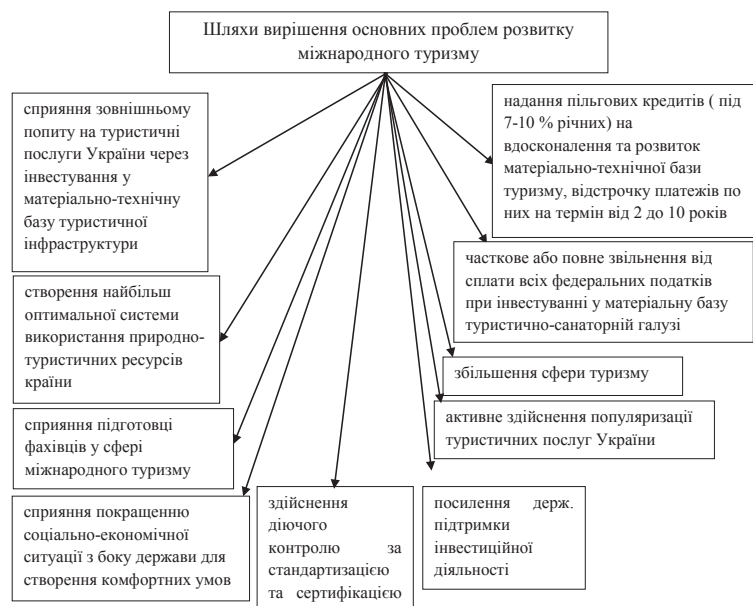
Шляхи вирішення основних проблем розвитку міжнародного туризму

сприяння зовнішньому попиту на туристичні послуги України через інвестування у матеріально-технічну базу туристичної інфраструктури

створення найбільш оптимальної системи використання природно-туристичних ресурсів країни

сприяння підготовці фахівців у сфері міжнародного туризму

сприяння покращенню соціально-економічної ситуації з боку держави для створення комфортних умов

здійснення діючого контролю за стандартизацією та сертифікацією

посилення держ. підтримки інвестиційної діяльності

надання пільгових кредитів ( під 7-10 % річних) на вдосконалення та розвиток матеріально-технічної бази туризму, відстрочку платежів по них на термін від 2 до 10 років

часткове або повне звільнення від сплати всіх федеральних податків при інвестуванні у матеріальну базу туристично-санаторній галузі

збільшення сфери туризму

активне здійснення популяризації туристичних послуг України